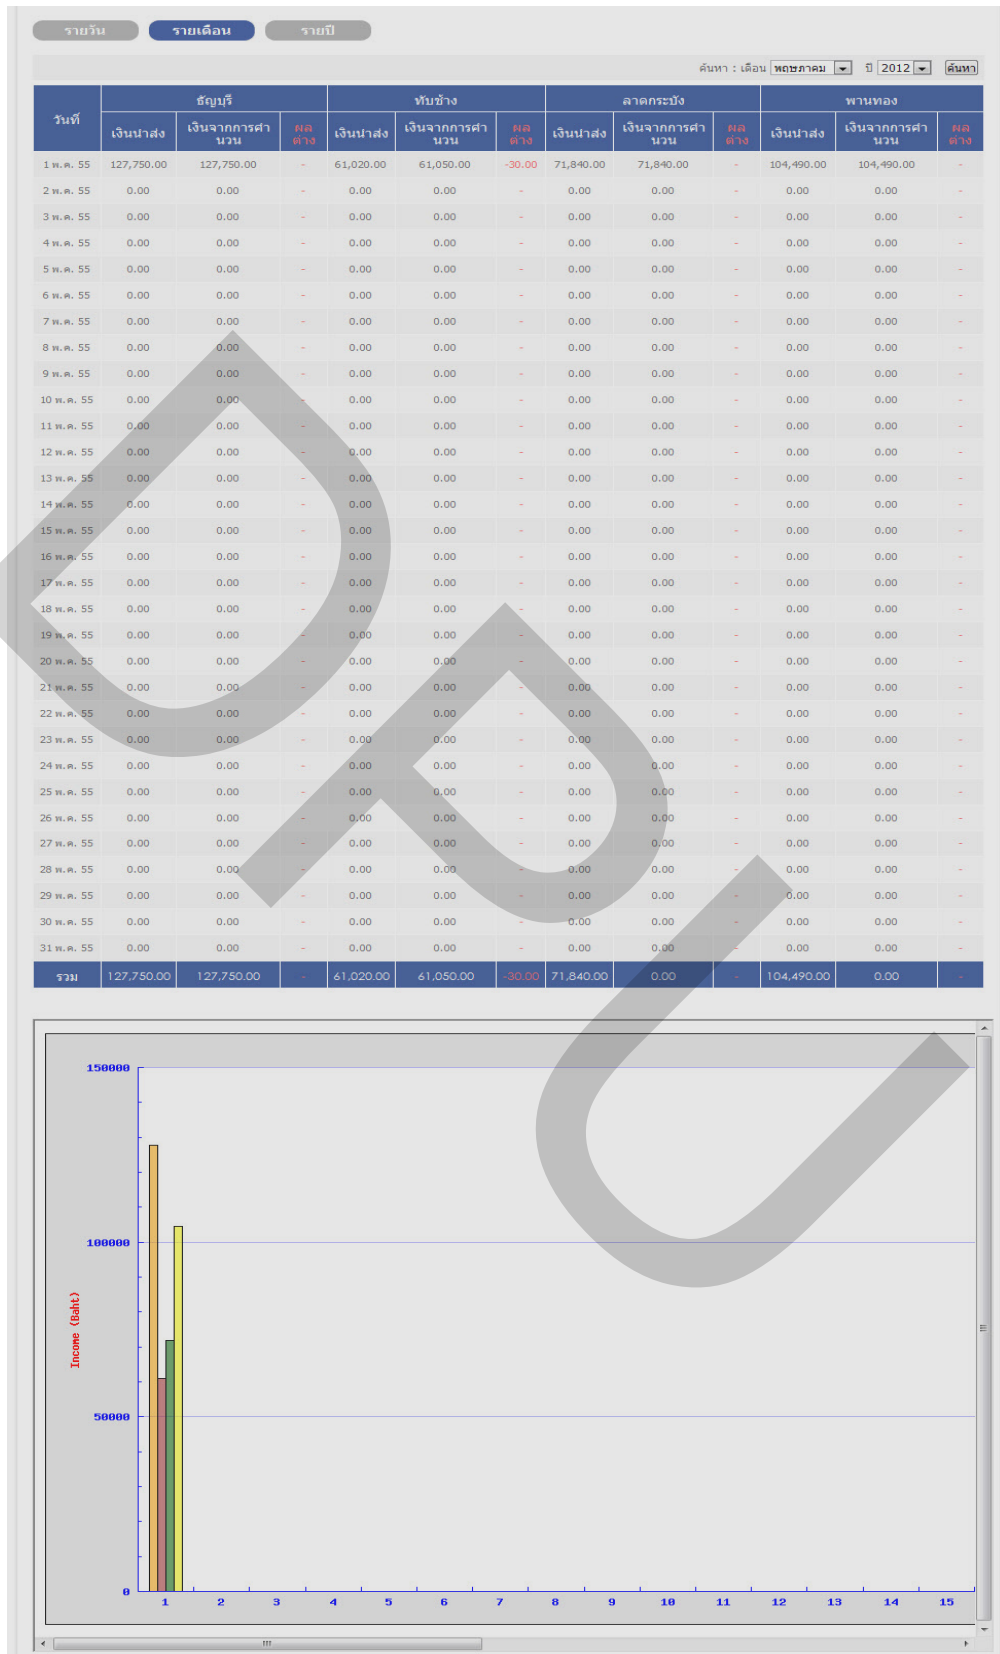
รายวัน รายเดือน รายปี

ค้นหา : เดือน พฤษภาคม ปี 2012 ค้นหา

| วันที่ | ธัญบุรี เงินนำส่ง | ธัญบุรี เงินจากการคำนวน | ธัญบุรี ผลต่าง | ทับช้าง เงินนำส่ง | ทับช้าง เงินจากการคำนวน | ทับช้าง ผลต่าง | ลาดกระบัง เงินนำส่ง | ลาดกระบัง เงินจากการคำนวน | ลาดกระบัง ผลต่าง | พานทอง เงินนำส่ง | พานทอง เงินจากการคำนวน | พานทอง ผลต่าง |
|---|---|---|---|---|---|---|---|---|---|---|---|---|
| 1 พ.ค. 55 | 127,750.00 | 127,750.00 | - | 61,020.00 | 61,050.00 | -30.00 | 71,840.00 | 71,840.00 | - | 104,490.00 | 104,490.00 | - |
| 2 พ.ค. 55 | 0.00 | 0.00 | - | 0.00 | 0.00 | - | 0.00 | 0.00 | - | 0.00 | 0.00 | - |
| 3 พ.ค. 55 | 0.00 | 0.00 | - | 0.00 | 0.00 | - | 0.00 | 0.00 | - | 0.00 | 0.00 | - |
| 4 พ.ค. 55 | 0.00 | 0.00 | - | 0.00 | 0.00 | - | 0.00 | 0.00 | - | 0.00 | 0.00 | - |
| 5 พ.ค. 55 | 0.00 | 0.00 | - | 0.00 | 0.00 | - | 0.00 | 0.00 | - | 0.00 | 0.00 | - |
| 6 พ.ค. 55 | 0.00 | 0.00 | - | 0.00 | 0.00 | - | 0.00 | 0.00 | - | 0.00 | 0.00 | - |
| 7 พ.ค. 55 | 0.00 | 0.00 | - | 0.00 | 0.00 | - | 0.00 | 0.00 | - | 0.00 | 0.00 | - |
| 8 พ.ค. 55 | 0.00 | 0.00 | - | 0.00 | 0.00 | - | 0.00 | 0.00 | - | 0.00 | 0.00 | - |
| 9 พ.ค. 55 | 0.00 | 0.00 | - | 0.00 | 0.00 | - | 0.00 | 0.00 | - | 0.00 | 0.00 | - |
| 10 พ.ค. 55 | 0.00 | 0.00 | - | 0.00 | 0.00 | - | 0.00 | 0.00 | - | 0.00 | 0.00 | - |
| 11 พ.ค. 55 | 0.00 | 0.00 | - | 0.00 | 0.00 | - | 0.00 | 0.00 | - | 0.00 | 0.00 | - |
| 12 พ.ค. 55 | 0.00 | 0.00 | - | 0.00 | 0.00 | - | 0.00 | 0.00 | - | 0.00 | 0.00 | - |
| 13 พ.ค. 55 | 0.00 | 0.00 | - | 0.00 | 0.00 | - | 0.00 | 0.00 | - | 0.00 | 0.00 | - |
| 14 พ.ค. 55 | 0.00 | 0.00 | - | 0.00 | 0.00 | - | 0.00 | 0.00 | - | 0.00 | 0.00 | - |
| 15 พ.ค. 55 | 0.00 | 0.00 | - | 0.00 | 0.00 | - | 0.00 | 0.00 | - | 0.00 | 0.00 | - |
| 16 พ.ค. 55 | 0.00 | 0.00 | - | 0.00 | 0.00 | - | 0.00 | 0.00 | - | 0.00 | 0.00 | - |
| 17 พ.ค. 55 | 0.00 | 0.00 | - | 0.00 | 0.00 | - | 0.00 | 0.00 | - | 0.00 | 0.00 | - |
| 18 พ.ค. 55 | 0.00 | 0.00 | - | 0.00 | 0.00 | - | 0.00 | 0.00 | - | 0.00 | 0.00 | - |
| 19 พ.ค. 55 | 0.00 | 0.00 | - | 0.00 | 0.00 | - | 0.00 | 0.00 | - | 0.00 | 0.00 | - |
| 20 พ.ค. 55 | 0.00 | 0.00 | - | 0.00 | 0.00 | - | 0.00 | 0.00 | - | 0.00 | 0.00 | - |
| 21 พ.ค. 55 | 0.00 | 0.00 | - | 0.00 | 0.00 | - | 0.00 | 0.00 | - | 0.00 | 0.00 | - |
| 22 พ.ค. 55 | 0.00 | 0.00 | - | 0.00 | 0.00 | - | 0.00 | 0.00 | - | 0.00 | 0.00 | - |
| 23 พ.ค. 55 | 0.00 | 0.00 | - | 0.00 | 0.00 | - | 0.00 | 0.00 | - | 0.00 | 0.00 | - |
| 24 พ.ค. 55 | 0.00 | 0.00 | - | 0.00 | 0.00 | - | 0.00 | 0.00 | - | 0.00 | 0.00 | - |
| 25 พ.ค. 55 | 0.00 | 0.00 | - | 0.00 | 0.00 | - | 0.00 | 0.00 | - | 0.00 | 0.00 | - |
| 26 พ.ค. 55 | 0.00 | 0.00 | - | 0.00 | 0.00 | - | 0.00 | 0.00 | - | 0.00 | 0.00 | - |
| 27 พ.ค. 55 | 0.00 | 0.00 | - | 0.00 | 0.00 | - | 0.00 | 0.00 | - | 0.00 | 0.00 | - |
| 28 พ.ค. 55 | 0.00 | 0.00 | - | 0.00 | 0.00 | - | 0.00 | 0.00 | - | 0.00 | 0.00 | - |
| 29 พ.ค. 55 | 0.00 | 0.00 | - | 0.00 | 0.00 | - | 0.00 | 0.00 | - | 0.00 | 0.00 | - |
| 30 พ.ค. 55 | 0.00 | 0.00 | - | 0.00 | 0.00 | - | 0.00 | 0.00 | - | 0.00 | 0.00 | - |
| 31 พ.ค. 55 | 0.00 | 0.00 | - | 0.00 | 0.00 | - | 0.00 | 0.00 | - | 0.00 | 0.00 | - |
| รวม | 127,750.00 | 127,750.00 | - | 61,020.00 | 61,050.00 | -30.00 | 71,840.00 | 0.00 | - | 104,490.00 | 0.00 | - |

150000
100000
50000
0
Income (Baht)
1 2 3 4 5 6 7 8 9 10 11 12 13 14 15